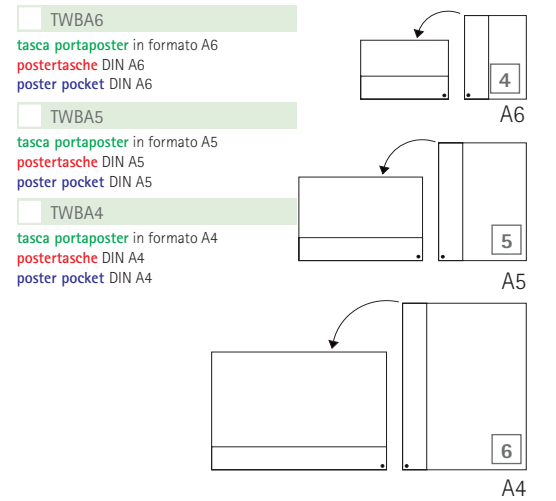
TWBA6

**tasca portaposter** in formato A6
**postertasche** DIN A6
**poster pocket** DIN A6

TWBA5

**tasca portaposter** in formato A5
**postertasche** DIN A5
**poster pocket** DIN A5

TWBA4

**tasca portaposter** in formato A4
**postertasche** DIN A4
**poster pocket** DIN A4

4

A6

5

A5

6

A4